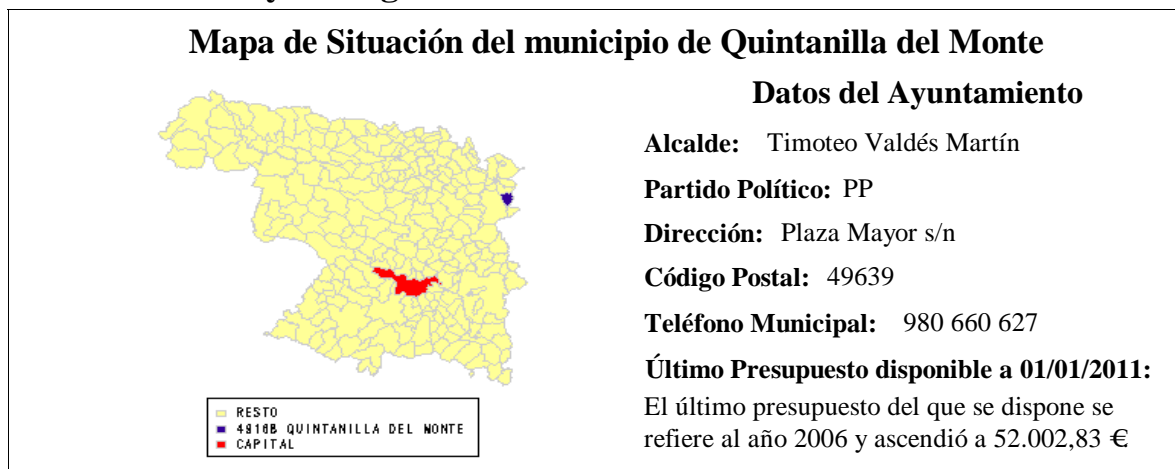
Mapa de Situación del municipio de Quintanilla del Monte

Datos del Ayuntamiento

Alcalde: Timoteo Valdés Martín

Partido Político: PP

Dirección: Plaza Mayor s/n

Código Postal: 49639

Teléfono Municipal: 980 660 627

Último Presupuesto disponible a 01/01/2011:

El último presupuesto del que se dispone se refiere al año 2006 y ascendió a 52.002,83 €

RESTO
49168 QUINTANILLA DEL MONTE
CAPITAL